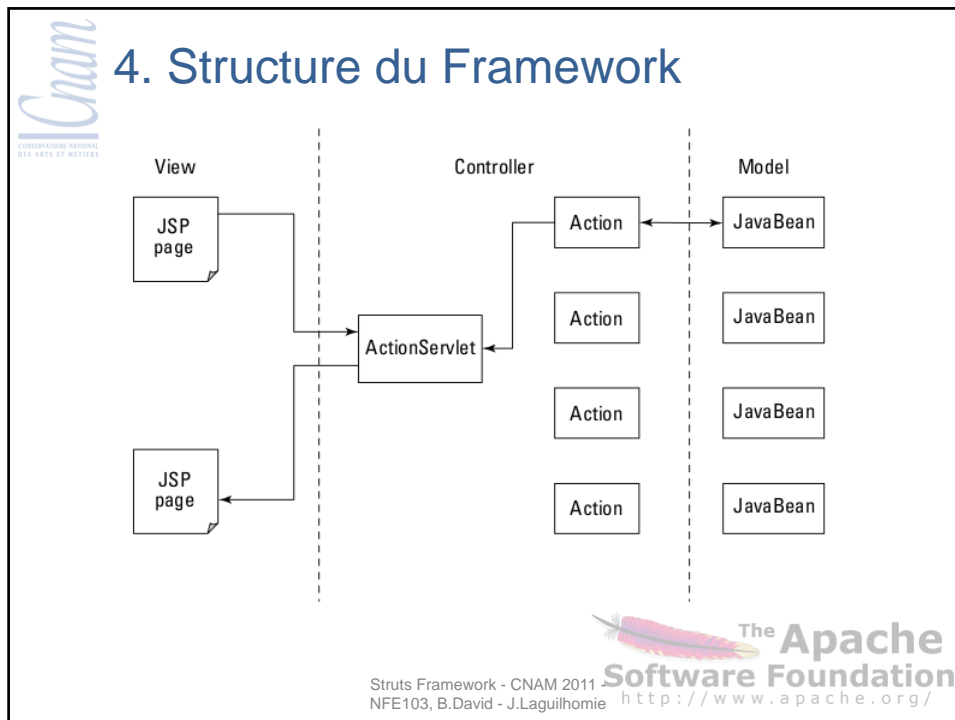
Cnam
CONSERVATOIRE NATIONAL DES ARTS ET MÉTIERS

4. Structure du Framework

View

Controller

Model

JSP page

Action

JavaBean

ActionServlet

Action

JavaBean

Action

JavaBean

JSP page

Action

JavaBean

The Apache Software Foundation
http://www.apache.org/

Struts Framework - CNAM 2011 - NFE103, B.David - J.Laguilhomie